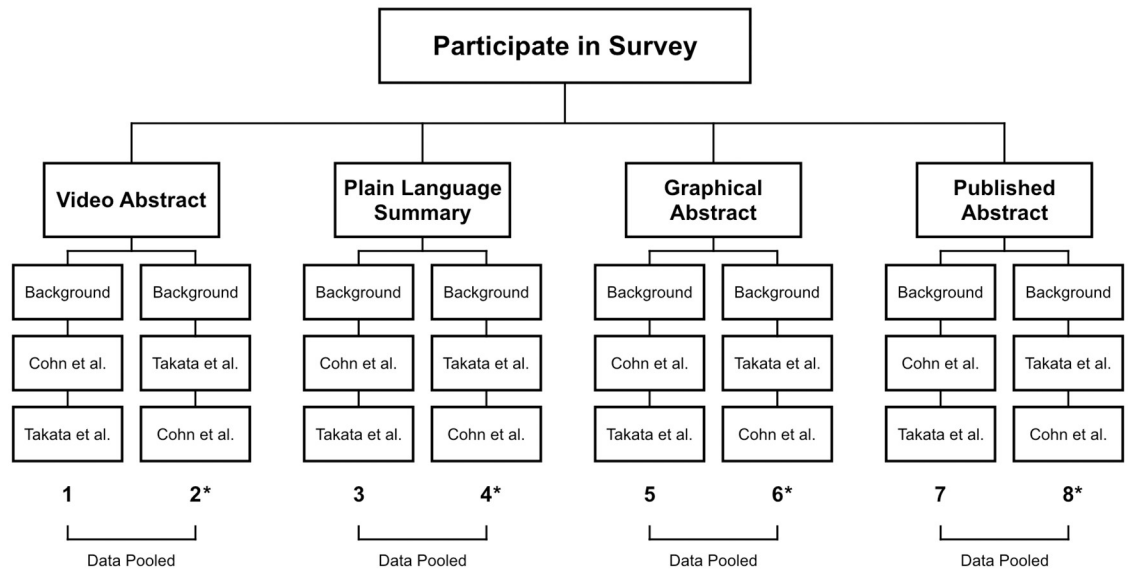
Participate in Survey

Video Abstract

Background

Cohn et al.

Takata et al.

1

Background

Takata et al.

Cohn et al.

2*

Data Pooled

Plain Language Summary

Background

Cohn et al.

Takata et al.

3

Background

Takata et al.

Cohn et al.

4*

Data Pooled

Graphical Abstract

Background

Cohn et al.

Takata et al.

5

Background

Takata et al.

Cohn et al.

6*

Data Pooled

Published Abstract

Background

Cohn et al.

Takata et al.

7

Background

Takata et al.

Cohn et al.

8*

Data Pooled